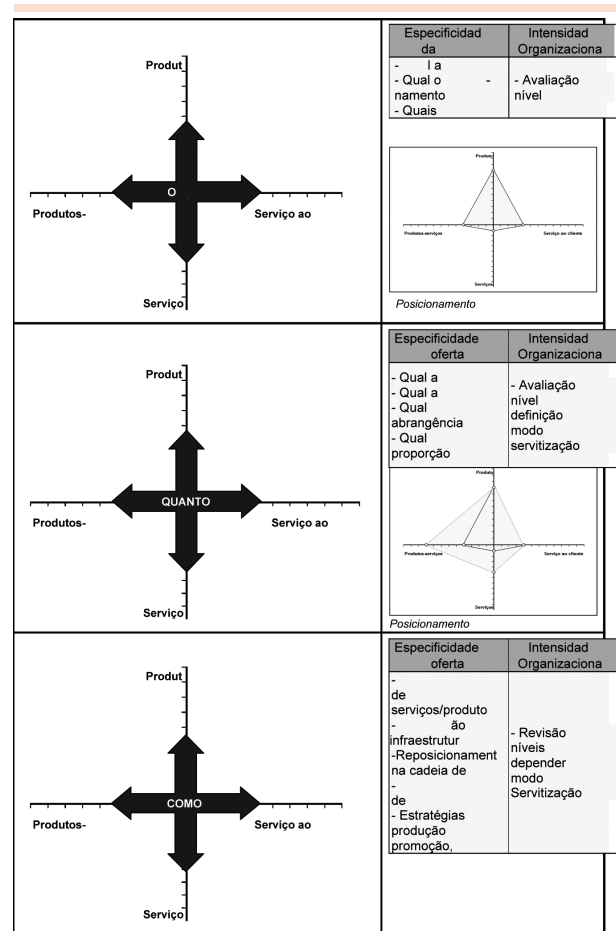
Produt

O

Produtos-

Serviço ao

Serviço

| Especificidad da | Intensidad Organizaciona |
|---|---|
| - l a - Qual o - namento - Quais | - Avaliação nível |

Produto

Produtos-serviços

Serviço ao cliente

Serviços

Posicionamento

Produt

QUANTO

Produtos-

Serviço ao

Serviço

| Especificidade oferta | Intensidad Organizaciona |
|---|---|
| - Qual a - Qual a - Qual abrangência - Qual proporção | - Avaliação nível definição modo servitização |

Produto

Produtos-serviços

Serviço ao cliente

Serviços

Posicionamento

Produt

COMO

Produtos-

Serviço ao

Serviço

| Especificidade oferta | Intensidad Organizaciona |
|---|---|
| - de serviços/produto - ão infraestrutur -Reposicionament na cadeia de - de - Estratégias produção promoção, | - Revisão níveis depender modo Servitização |